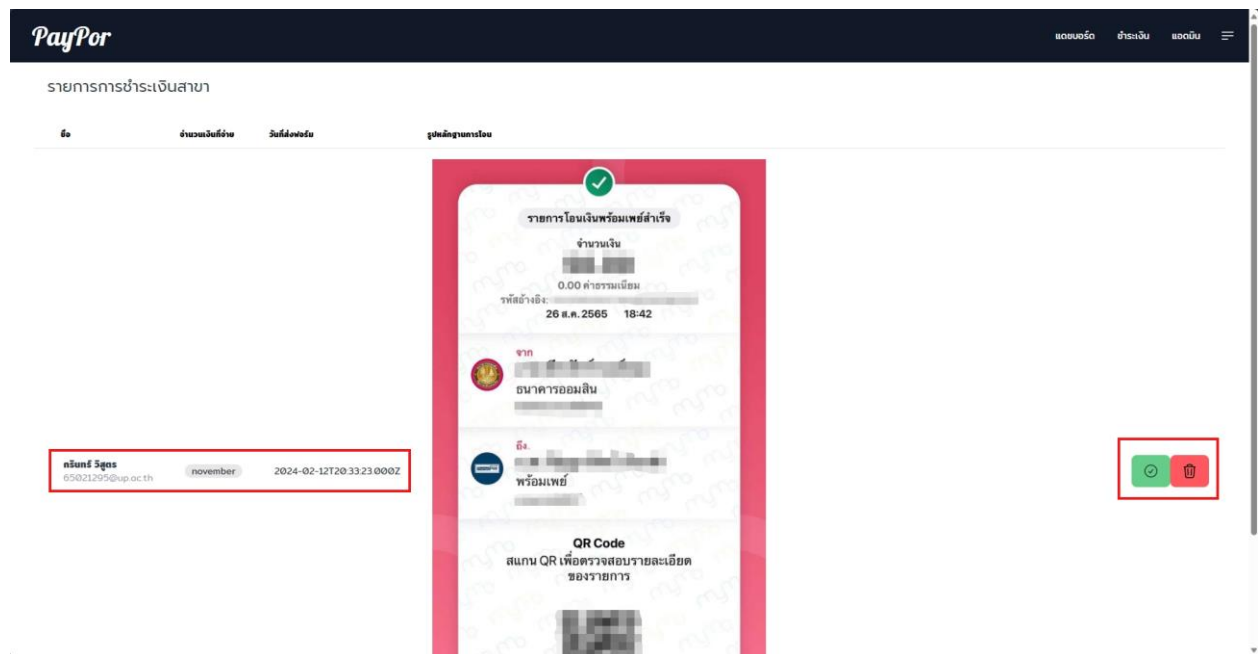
PayPor

แดชบอร์ด ชำระเงิน แอดมิน

รายการการชำระเงินสาขา

| ชื่อ | จำนวนเงินที่จ่าย | วันที่ส่งฟอร์ม | รูปหลักฐานการโอน |
|---|---|---|---|
| กรินทร์ วิสูตร 65021295@up.ac.th | november | 2024-02-12T20:33:23.000Z | |

รายการโอนเงินพร้อมเพย์สำเร็จ

จำนวนเงิน

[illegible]

0.00 ค่าธรรมเนียม

รหัสอ้างอิง: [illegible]

26 ส.ค. 2565 18:42

จาก

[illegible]

ธนาคารออมสิน

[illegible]

ถึง

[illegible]

พร้อมเพย์

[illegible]

QR Code

สแกน QR เพื่อตรวจสอบรายละเอียดของรายการ